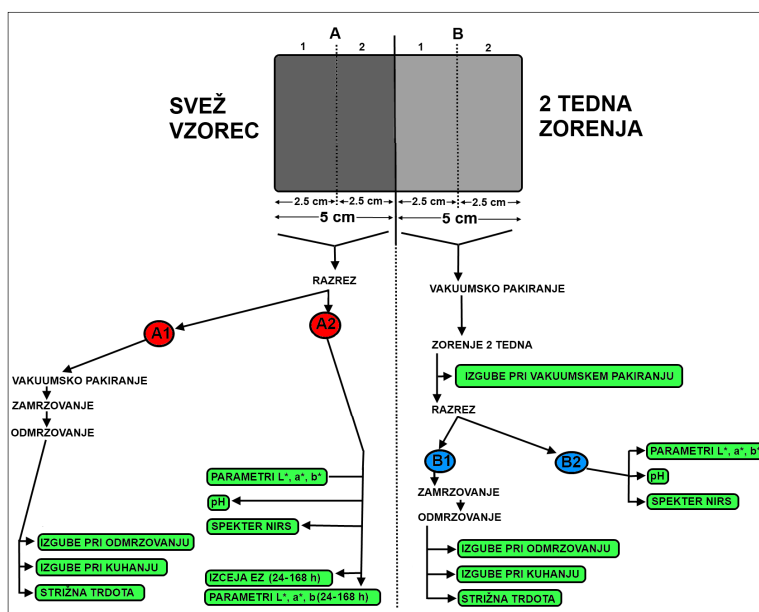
A
1 2
B
1 2

SVEŽ VZOREC

2 TEDNA ZORENJA

2.5 cm 2.5 cm
5 cm
2.5 cm 2.5 cm
5 cm

RAZREZ

A1

A2

VAKUUMSKO PAKIRANJE

ZAMRZOVANJE

ODMRZOVANJE

IZGUBE PRI ODMRZOVANJU

IZGUBE PRI KUHANJU

STRIŽNA TRDOTA

PARAMETRI L*, a*, b*

pH

SPEKTER NIRS

IZCEJA EZ (24-168 h)

PARAMETRI L*, a*, b(24-168 h)

VAKUUMSKO PAKIRANJE

ZORENJE 2 TEDNA

IZGUBE PRI VAKUUMSKEM PAKIRANJU

RAZREZ

B1

B2

PARAMETRI L*, a*, b*

pH

SPEKTER NIRS

ZAMRZOVANJE

ODMRZOVANJE

IZGUBE PRI ODMRZOVANJU

IZGUBE PRI KUHANJU

STRIŽNA TRDOTA